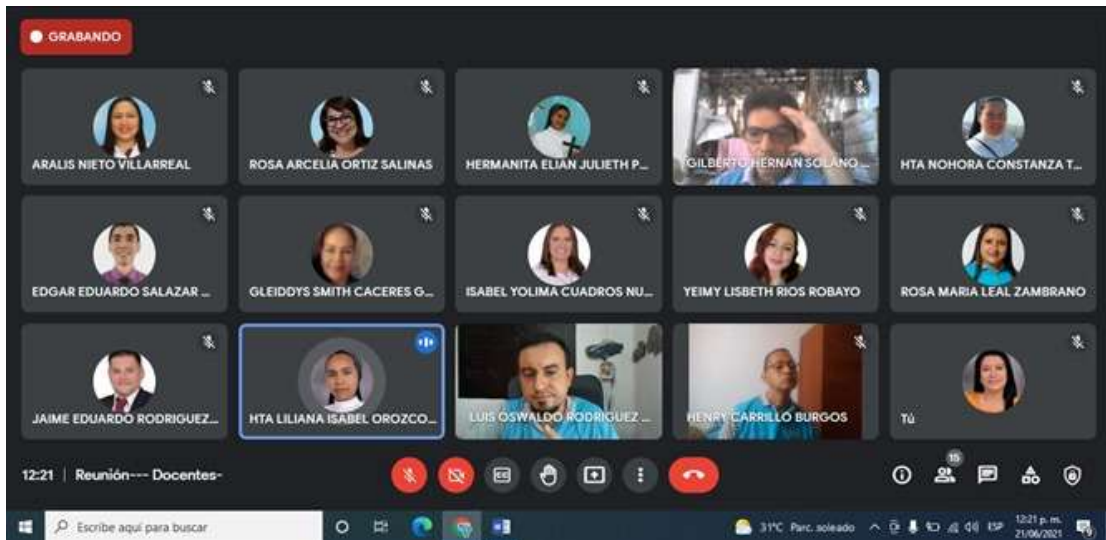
GRABANDO

ARALIS NIETO VILLARREAL

ROSA ARCELIA ORTIZ SALINAS

HERMANITA ELIAN JULIETH P...

GILBERTO HERNAN SOLANO ...

HTA NOHORA CONSTANZA T...

EDGAR EDUARDO SALAZAR ...

GLEIDDYS SMITH CACERES G...

ISABEL YOLIMA CUADROS NU...

YEIMY LISBETH RIOS ROBAYO

ROSA MARIA LEAL ZAMBRANO

JAIME EDUARDO RODRIGUEZ...

HTA LILIANA ISABEL OROZCO...

LUIS OSWALDO RODRIGUEZ ...

HENRY CARRILLO BURGOS

Tú

12:21 | Reunión--- Docentes-

15

Escribe aquí para buscar

31°C Parc. soleado

ESP

12:21 p. m.
21/06/2021